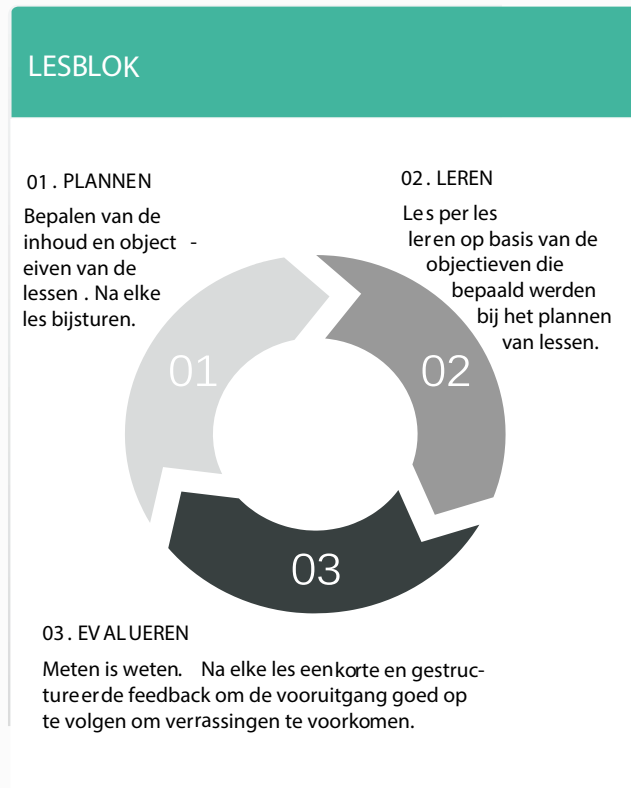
LESBLOK

01 . PLANNEN

Bepalen van de inhoud en objectieven van de lessen . Na elke les bijsturen.

02 . LEREN

Les per les leren op basis van de objectieven die bepaald werden bij het plannen van lessen.

01

02

03

03 . EVALUEREN

Meten is weten. Na elke les een korte en gestructureerde feedback om de vooruitgang goed op te volgen om verrassingen te voorkomen.